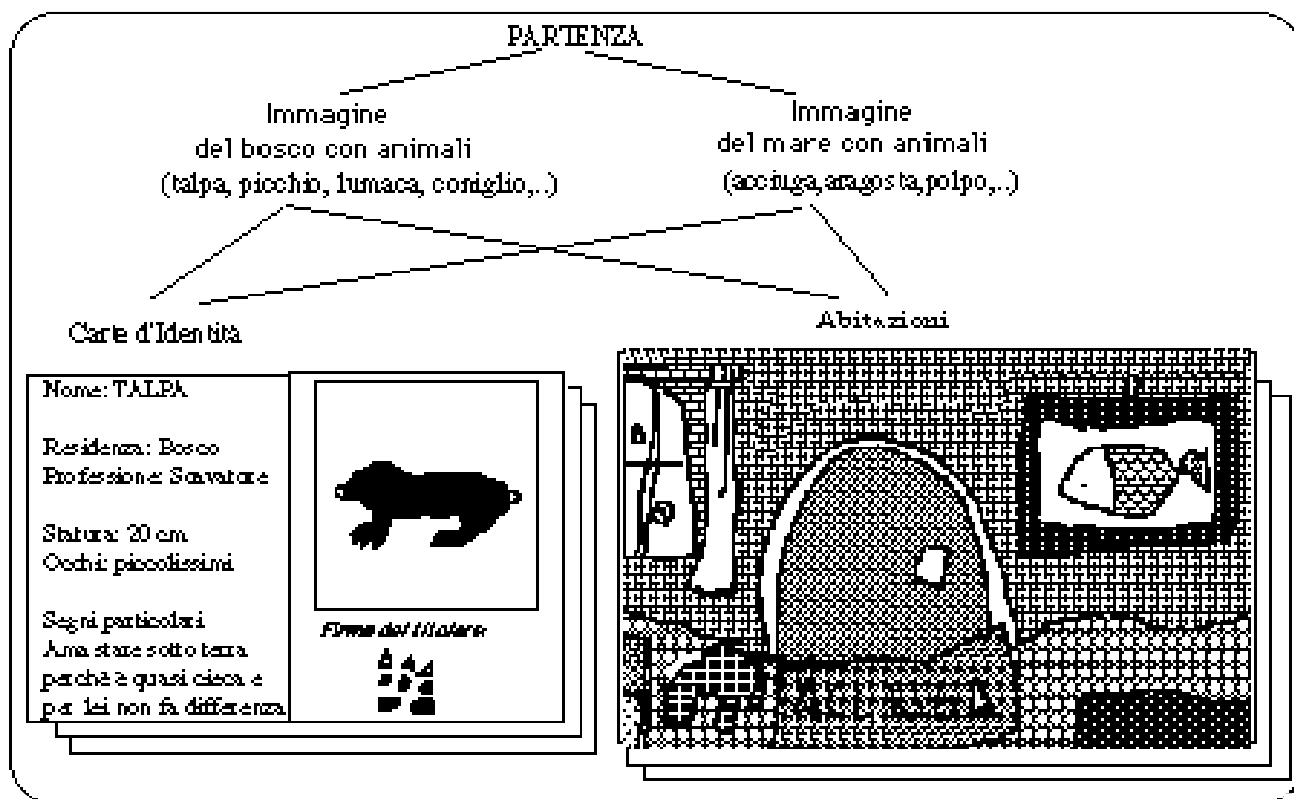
PARTENZA

Immagine del bosco con animali (talpa, picchio, lumaca, coniglio,..)

Immagine del mare con animali (acciuga, aragosta, polpo,..)

Carte d'Identità

Abitazioni

Nome: TALPA

Residenza: Bosco
Professione: Scavatore

Statura: 20 cm
Occhi: piccolissimi

Segni particolari
Ama stare sotto terra perchè è quasi cieca e per lei non fa differenza

Firma del titolare